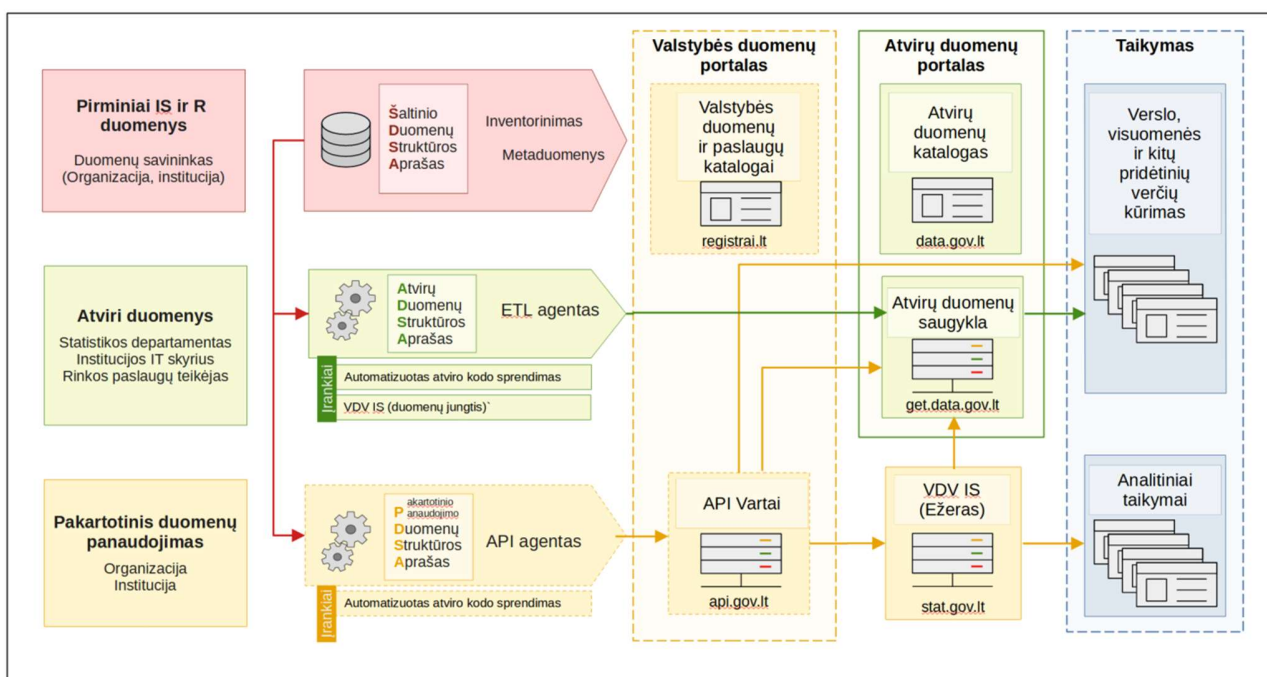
Pirminiai IS ir R duomenys

Duomenų savininkas (Organizacija, institucija)

Šaltinio Duomenų Struktūros Aprašas

Inventorinimas

Metaduomenys

Valstybės duomenų portalas

Valstybės duomenų ir paslaugų katalogai

registrai.lt

Atvirų duomenų portalas

Atvirų duomenų katalogas

data.gov.lt

Taikymas

Verslo, visuomenės ir kitų pridėtinių verčių kūrimas

Atviri duomenys

Statistikos departamentas Institucijos IT skyrius Rinkos paslaugų teikėjas

Atvirų Duomenų Struktūros Aprašas

ETL agentas

Atvirų duomenų saugykla

get.data.gov.lt

Įrankiai

Automatizuotas atviro kodo sprendimas

VDV IS (duomenų jungtis)`

Pakartotinis duomenų panaudojimas

Organizacija Institucija

Pakartotinio panaudojimo Duomenų Struktūros Aprašas

API agentas

API Vartai

api.gov.lt

VDV IS (Ežeras)

stat.gov.lt

Analitiniai taikymai

Įrankiai

Automatizuotas atviro kodo sprendimas